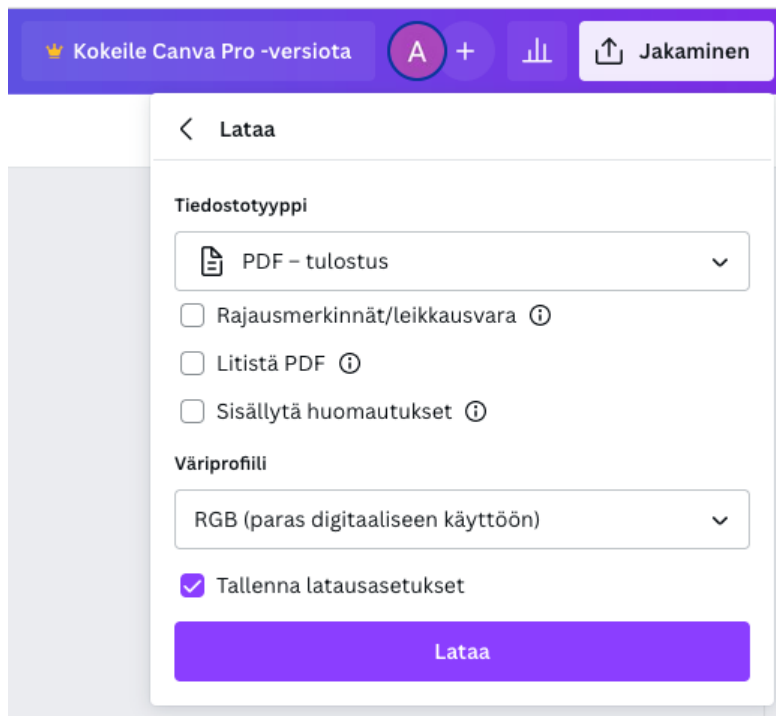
Kokeile Canva Pro -versiota
A
+
Jakaminen

Lataa

Tiedostotyyppi

PDF – tulostus

Rajausmerkinnät/leikkausvara

Litistä PDF

Sisällytä huomautukset

Väriprofiili

RGB (paras digitaaliseen käyttöön)

Tallenna latausasetukset

Lataa